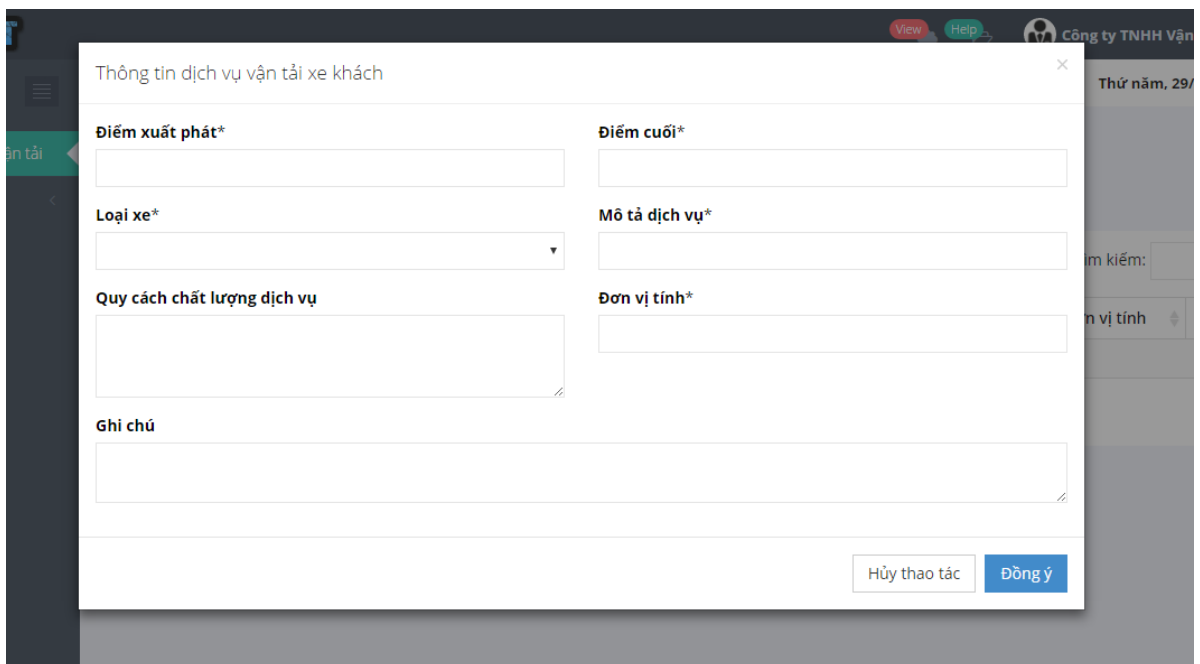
View Help Công ty TNHH Vận

ận tải

Thứ năm, 29/

ìm kiếm:

n vị tính

Thông tin dịch vụ vận tải xe khách

×

Điểm xuất phát*

Điểm cuối*

Loại xe*

Mô tả dịch vụ*

Quy cách chất lượng dịch vụ

Đơn vị tính*

Ghi chú

Hủy thao tác

Đồng ý